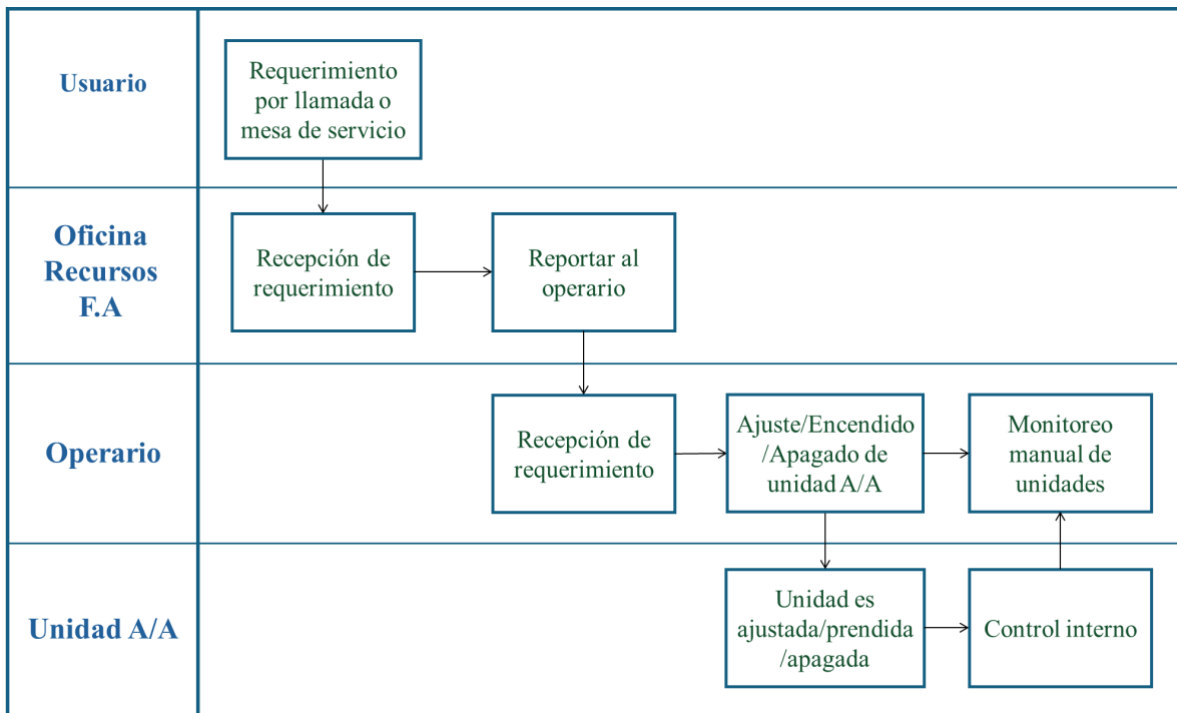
Usuario

Requerimiento por llamada o mesa de servicio

Oficina Recursos F.A

Recepción de requerimiento

Reportar al operario

Operario

Recepción de requerimiento

Ajuste/Encendido /Apagado de unidad A/A

Monitoreo manual de unidades

Unidad A/A

Unidad es ajustada/prendida /apagada

Control interno